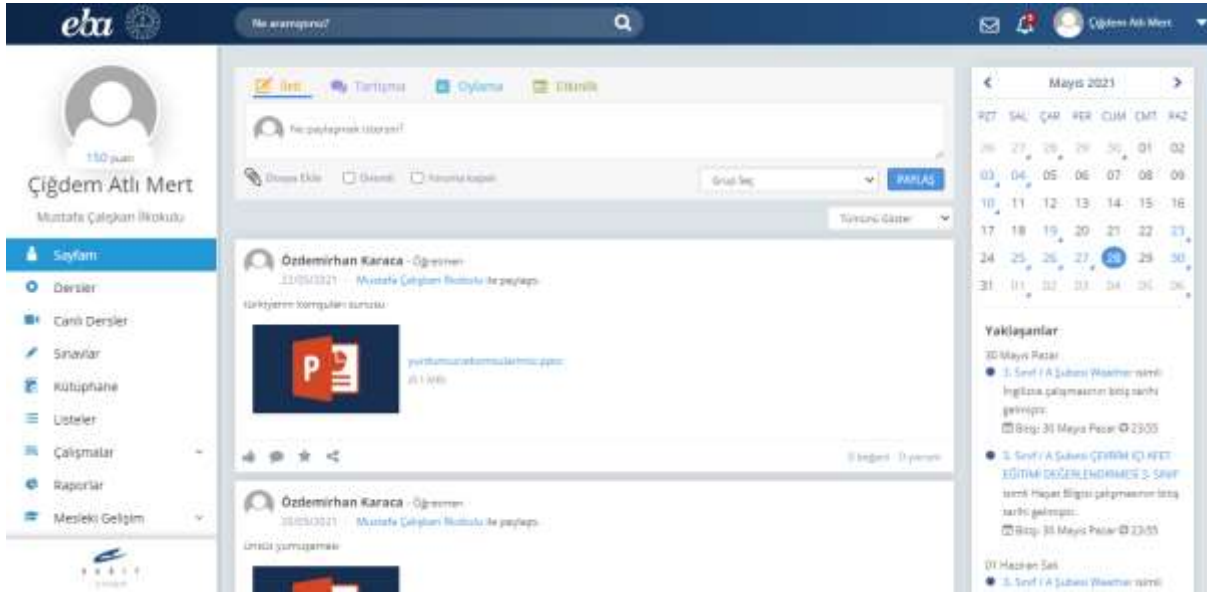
eba

Ne arıyorsunuz?

Çiğdem Atlı Mert

150 puan

Çiğdem Atlı Mert

Mustafa Çalışkan İlkokulu

Sayfam
Dersler
Canlı Dersler
Sınavlar
Kütüphane
Listeler
Çalışmalar
Raporlar
Mesleki Gelişim

İleti   Tartışma   Oylama   Etkinlik

Ne paylaşmak istersin?

Dosya Ekle   Önemli   Yoruma kapalı   Grup Seç   PAYLAŞ

Tümünü Göster

Özdemirhan Karaca - Öğretmen
22/05/2021 · Mustafa Çalışkan İlkokulu ile paylaştı.
türkiyenin komşuları sunusu

yurdumuzunkomsularimiz.pptx
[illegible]

0 beğeni · 0 yorum

Özdemirhan Karaca - Öğretmen
20/05/2021 · Mustafa Çalışkan İlkokulu ile paylaştı.
ürünün yumuşaması

Mayıs 2021

| PZT | SAL | ÇAR | PER | CUM | CMT | PAZ |
|---|---|---|---|---|---|---|
| 26 | 27 | 28 | 29 | 30 | 01 | 02 |
| 03 | 04 | 05 | 06 | 07 | 08 | 09 |
| 10 | 11 | 12 | 13 | 14 | 15 | 16 |
| 17 | 18 | 19 | 20 | 21 | 22 | 23 |
| 24 | 25 | 26 | 27 | 28 | 29 | 30 |
| 31 | 01 | 02 | 03 | 04 | 05 | 06 |

Yaklaşanlar

30 Mayıs Pazar
3. Sınıf / A Şubesi Weather isimli İngilizce çalışmasının bitiş tarihi gelmiştir.
Bitiş: 30 Mayıs Pazar 23:55

3. Sınıf / A Şubesi ÇEVRİM İÇİ AFET EĞİTİMİ DEĞERLENDİRMESİ 3. SINIF isimli Hayat Bilgisi çalışmasının bitiş tarihi gelmiştir.
Bitiş: 30 Mayıs Pazar 23:55

01 Haziran Salı
3. Sınıf / A Şubesi Weather isimli